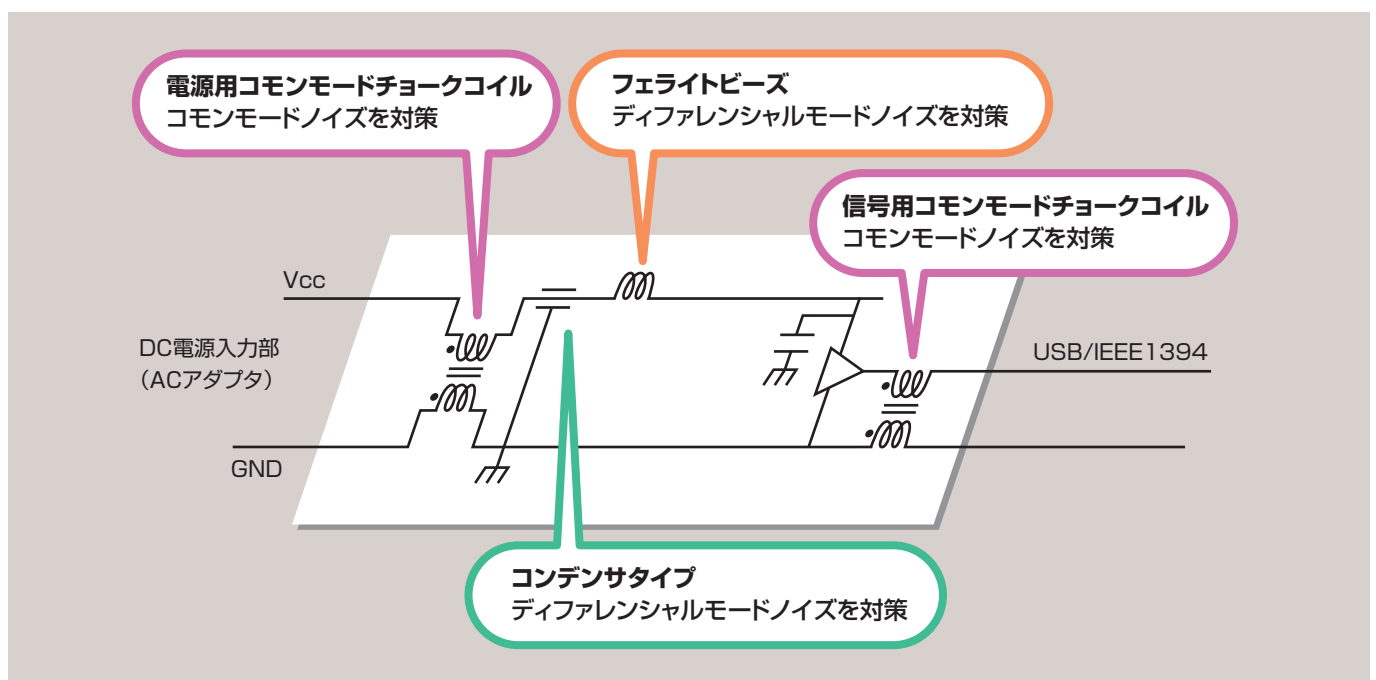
電源用コモンモードチョークコイル
コモンモードノイズを対策

フェライトビーズ
ディファレンシャルモードノイズを対策

信号用コモンモードチョークコイル
コモンモードノイズを対策

Vcc

DC電源入力部
（ACアダプタ）

GND

USB/IEEE1394

コンデンサタイプ
ディファレンシャルモードノイズを対策